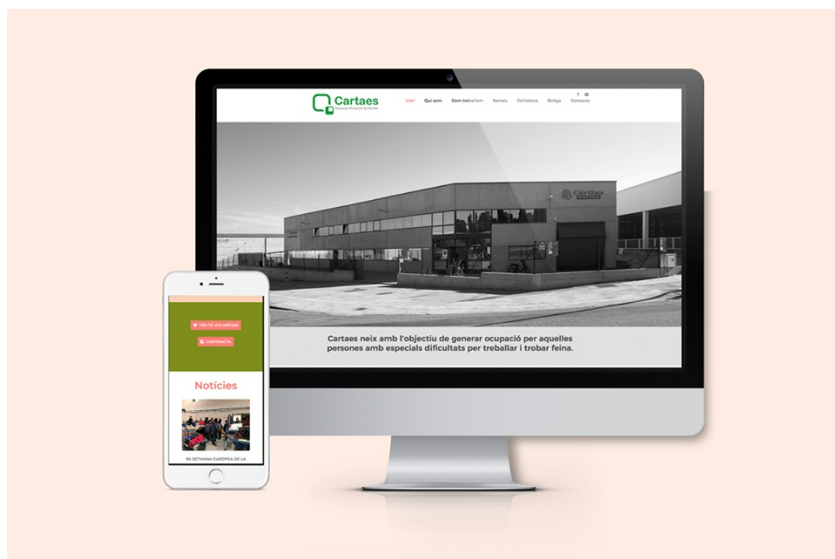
Cartaes
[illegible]

Inici Qui som Com treballem Serveis Col·labora Botiga Contacte

Cartaes

Cartaes neix amb l'objectiu de generar ocupació per aquelles persones amb especials dificultats per treballar i trobar feina.

FES-TE VOLUNTARI

CONTRACTA

Notícies

9A SETMANA EUROPEA DE LA